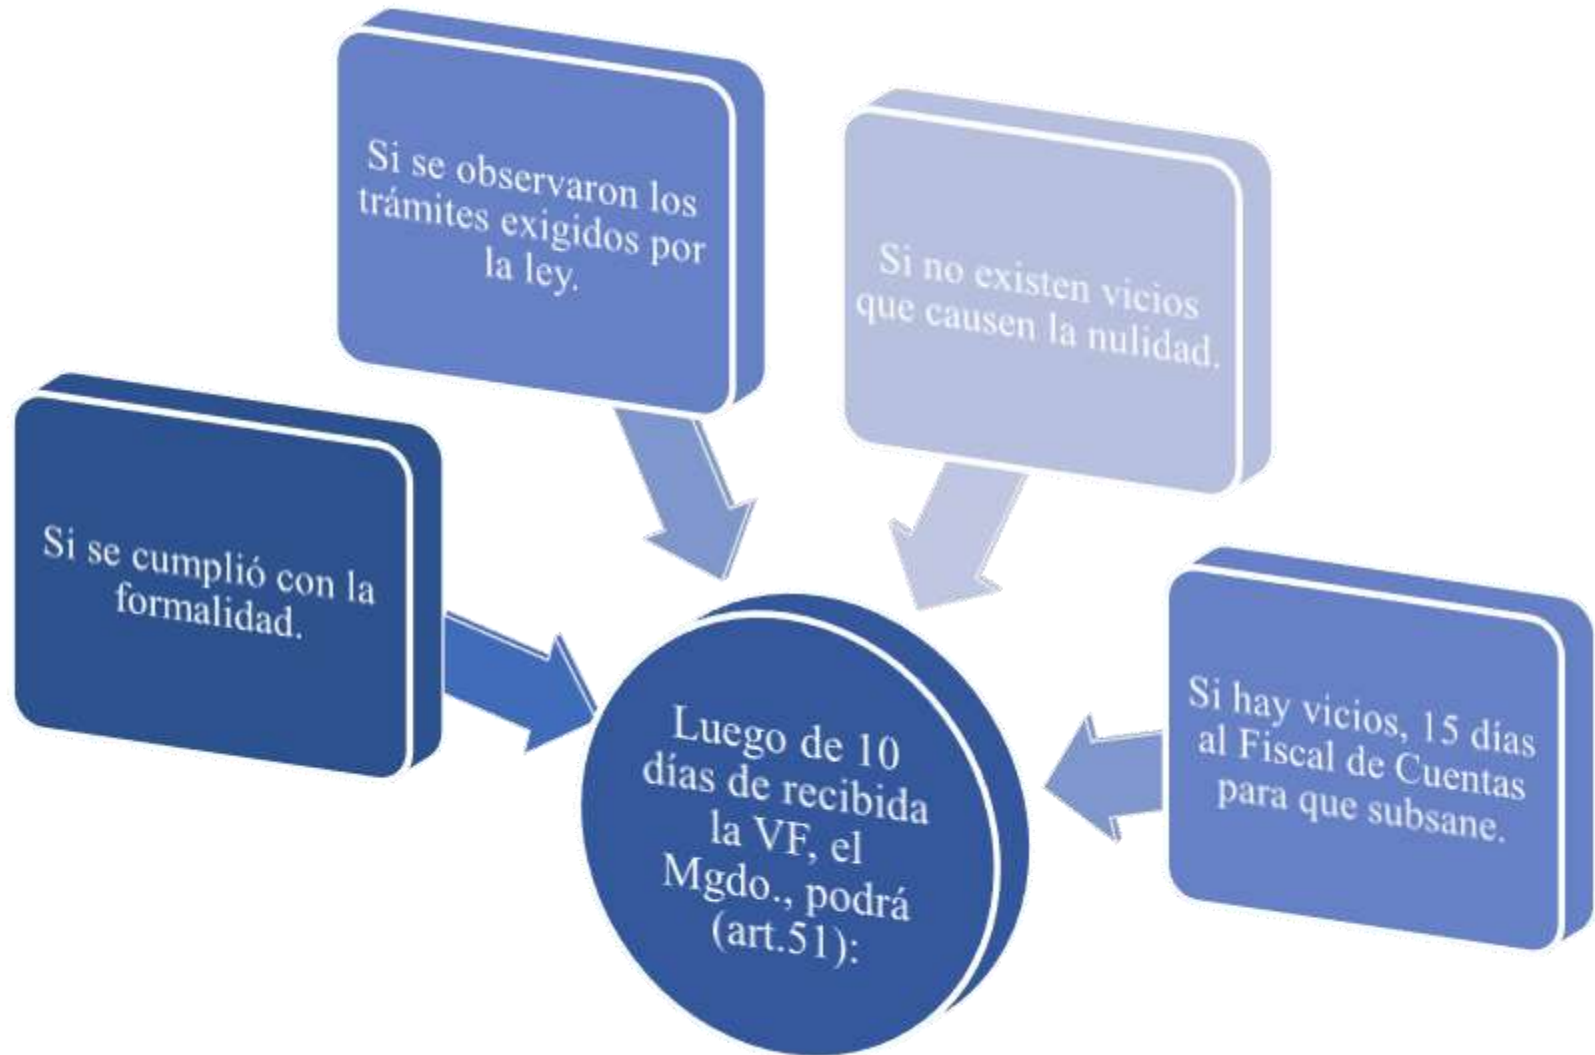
Si se observaron los trámites exigidos por la ley.

Si no existen vicios que causen la nulidad.

Si se cumplió con la formalidad.

Luego de 10 días de recibida la VF, el Mgdo., podrá (art.51):

Si hay vicios, 15 días al Fiscal de Cuentas para que subsane.